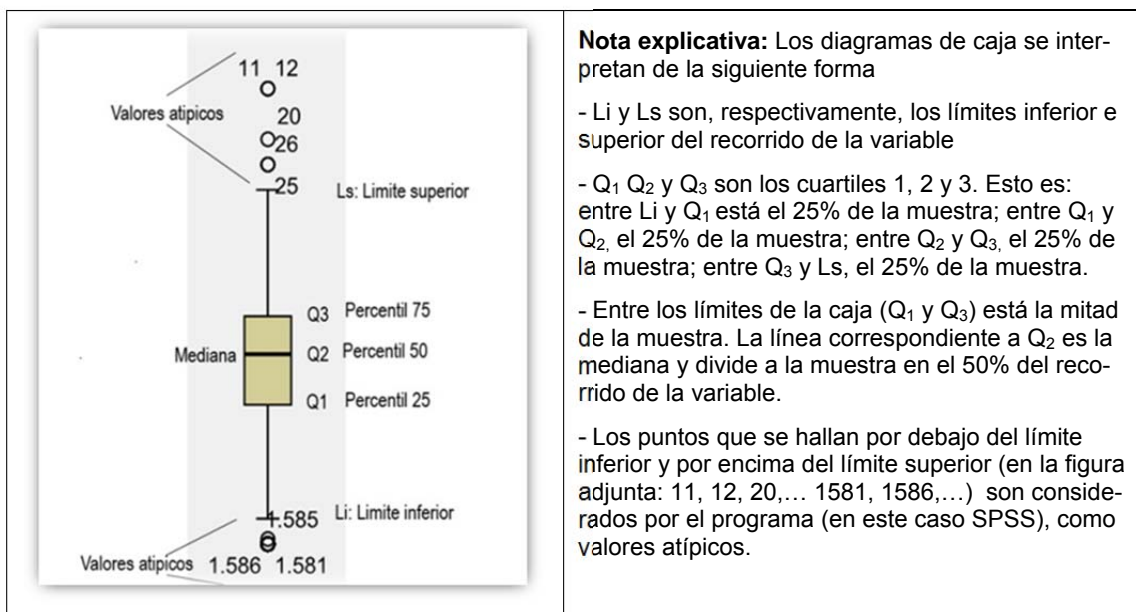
11 12

Valores atipicos

20

26

25

Ls: Limite superior

Q3 Percentil 75

Mediana

Q2 Percentil 50

Q1 Percentil 25

1.585

Li: Limite inferior

Valores atipicos 1.586 1.581

**Nota explicativa:** Los diagramas de caja se interpretan de la siguiente forma

- Li y Ls son, respectivamente, los límites inferior e superior del recorrido de la variable

- $Q_1$ $Q_2$ y $Q_3$ son los cuartiles 1, 2 y 3. Esto es: entre Li y $Q_1$ está el 25% de la muestra; entre $Q_1$ y $Q_2$, el 25% de la muestra; entre $Q_2$ y $Q_3$, el 25% de la muestra; entre $Q_3$ y Ls, el 25% de la muestra.

- Entre los límites de la caja ($Q_1$ y $Q_3$) está la mitad de la muestra. La línea correspondiente a $Q_2$ es la mediana y divide a la muestra en el 50% del recorrido de la variable.

- Los puntos que se hallan por debajo del límite inferior y por encima del límite superior (en la figura adjunta: 11, 12, 20,… 1581, 1586,…) son considerados por el programa (en este caso SPSS), como valores atípicos.